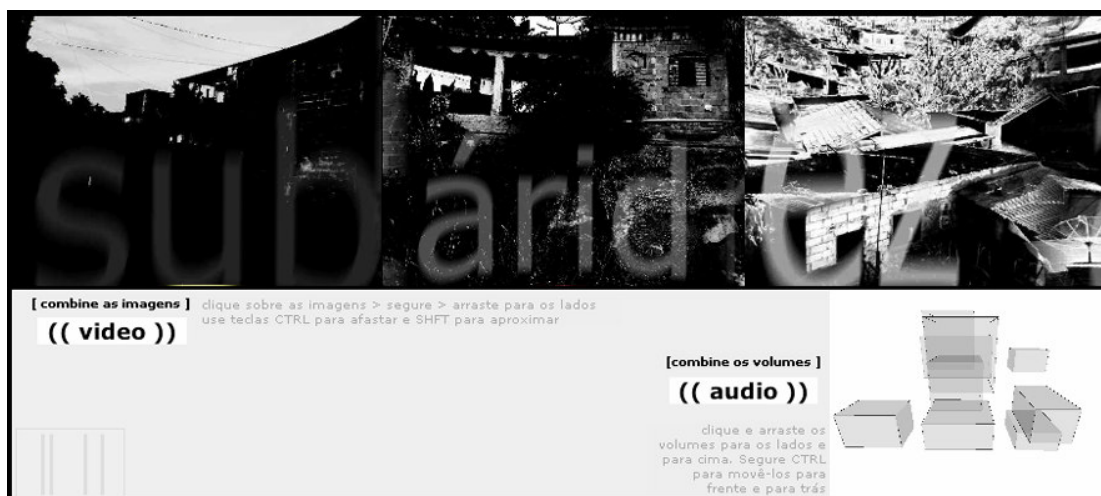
subárid-oz

[ combine as imagens ] clique sobre as imagens > segure > arraste para os lados use teclas CTRL para afastar e SHFT para aproximar

(( video ))

[combine os volumes ]

(( audio ))

clique e arraste os volumes para os lados e para cima. Segure CTRL para movê-los para frente e para trás